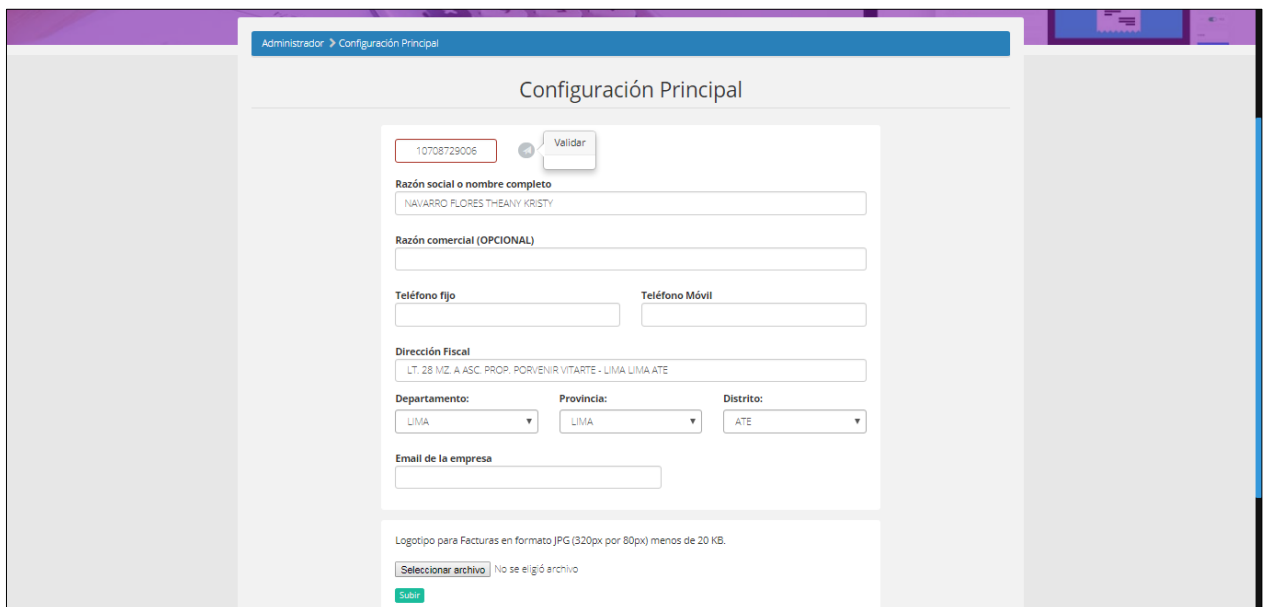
Administrador > Configuración Principal

Configuración Principal

10708729006

Validar

Razón social o nombre completo

NAVARRO FLORES THEANY KRISTY

Razón comercial (OPCIONAL)

Teléfono fijo

Teléfono Móvil

Dirección Fiscal

LT. 28 MZ. A ASC. PROP. PORVENIR VITARTE - LIMA LIMA ATE

Departamento:

LIMA

Provincia:

LIMA

Distrito:

ATE

Email de la empresa

Logotipo para Facturas en formato JPG (320px por 80px) menos de 20 KB.

Seleccionar archivo No se eligió archivo

Subir